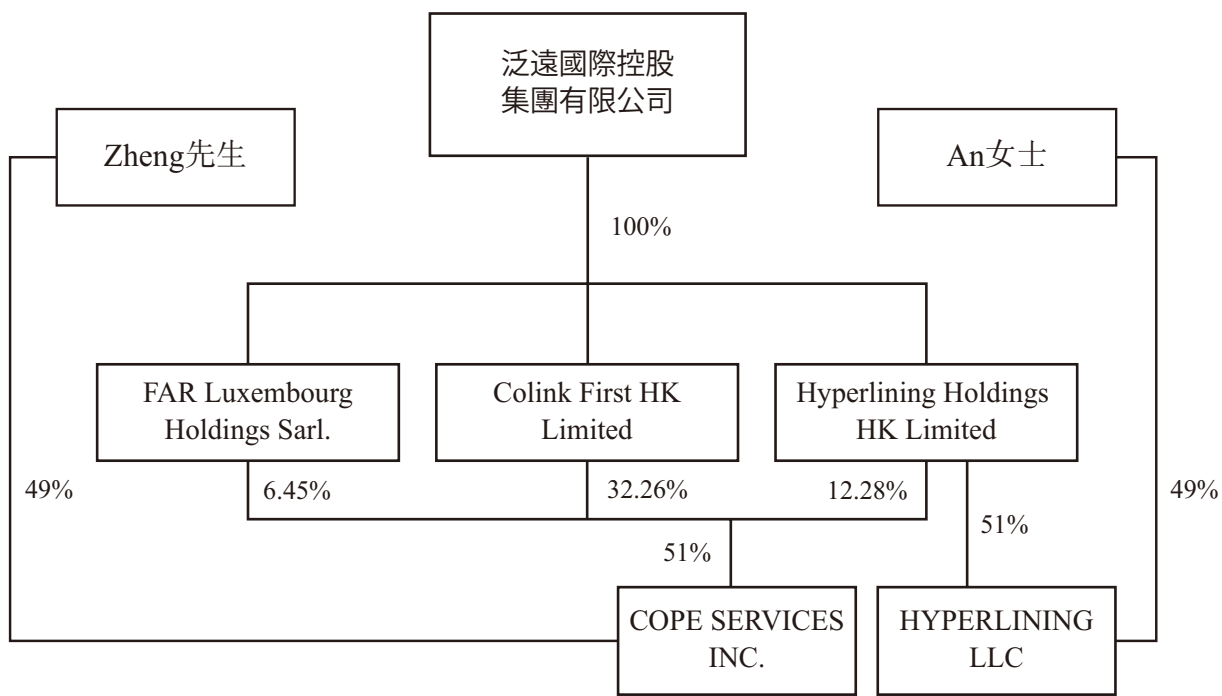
泛遠國際控股集團有限公司

Zheng先生

An女士

100%

FAR Luxembourg Holdings Sarl.

Colink First HK Limited

Hyperlining Holdings HK Limited

49%

6.45%

32.26%

12.28%

49%

51%

51%

COPE SERVICES INC.

HYPERLINING LLC